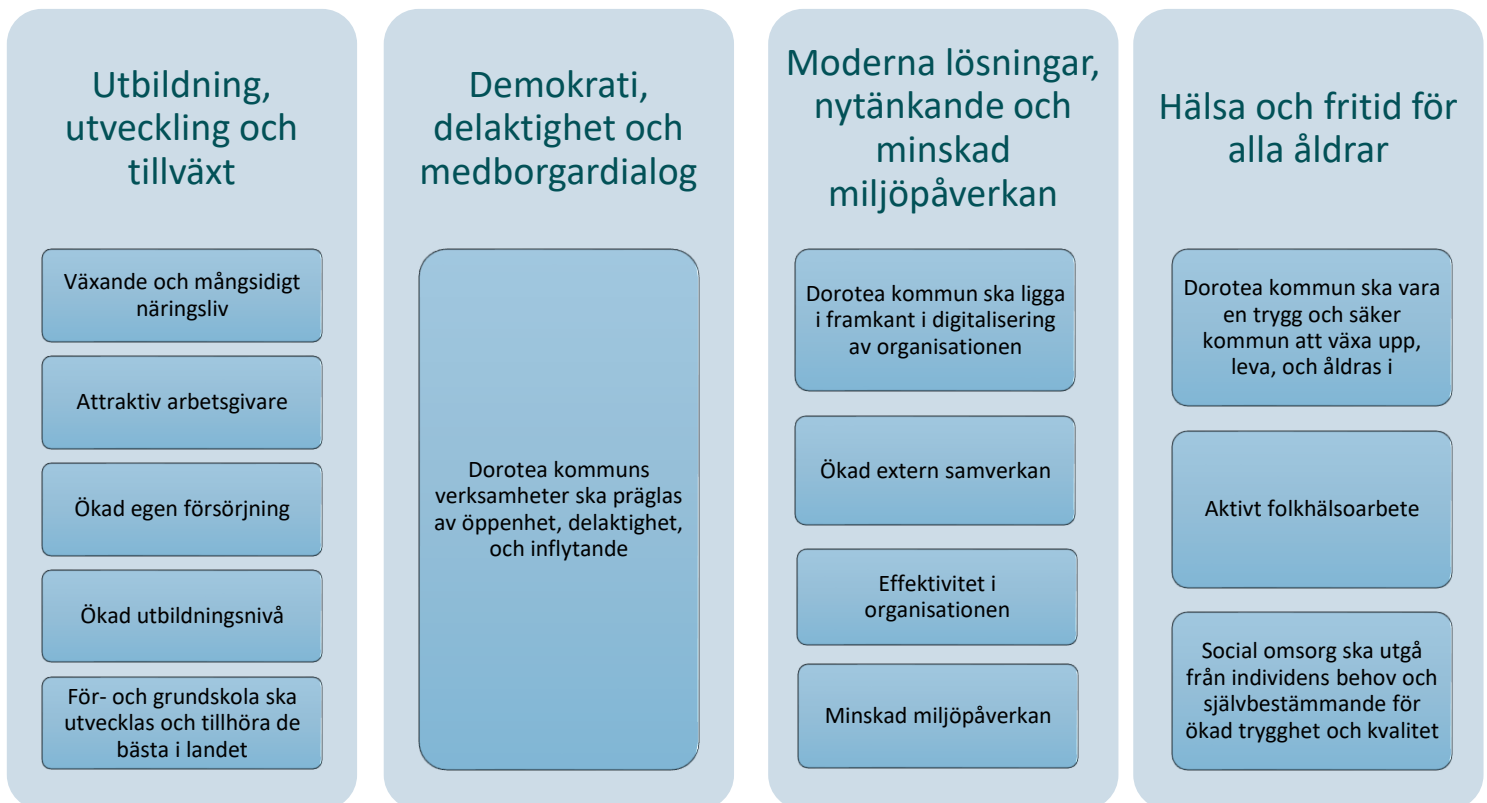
Utbildning, utveckling och tillväxt

Växande och mångsidigt näringsliv

Attraktiv arbetsgivare

Ökad egen försörjning

Ökad utbildningsnivå

För- och grundskola ska utvecklas och tillhöra de bästa i landet

Demokrati, delaktighet och medborgardialog

Dorotea kommuns verksamheter ska präglas av öppenhet, delaktighet, och inflytande

Moderna lösningar, nytänkande och minskad miljöpåverkan

Dorotea kommun ska ligga i framkant i digitalisering av organisationen

Ökad extern samverkan

Effektivitet i organisationen

Minskad miljöpåverkan

Hälsa och fritid för alla åldrar

Dorotea kommun ska vara en trygg och säker kommun att växa upp, leva, och åldras i

Aktivt folkhälsoarbete

Social omsorg ska utgå från individens behov och självbestämmande för ökad trygghet och kvalitet